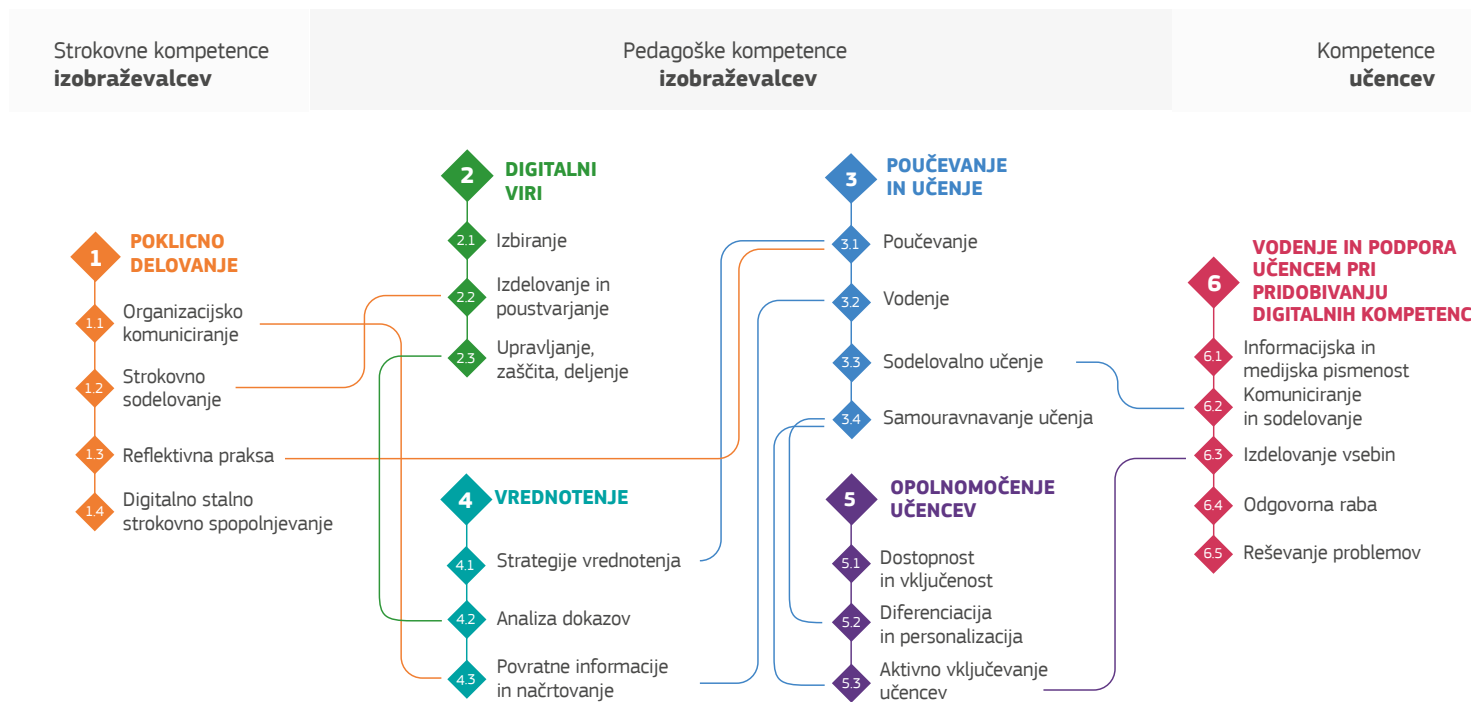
Strokovne kompetence **izobraževalcev**

Pedagoške kompetence **izobraževalcev**

Kompetence **učencev**

1 POKLICNO DELOVANJE

1.1 Organizacijsko komuniciranje

1.2 Strokovno sodelovanje

1.3 Reflektivna praksa

1.4 Digitalno stalno strokovno spopolnjevanje

2 DIGITALNI VIRI

2.1 Izbiranje

2.2 Izdelovanje in poustvarjanje

2.3 Upravljanje, zaščita, deljenje

3 POUČEVANJE IN UČENJE

3.1 Poučevanje

3.2 Vodenje

3.3 Sodelovalno učenje

3.4 Samouravnavanje učenja

4 VREDNOTENJE

4.1 Strategije vrednotenja

4.2 Analiza dokazov

4.3 Povratne informacije in načrtovanje

5 OPOLNOMOČENJE UČENCEV

5.1 Dostopnost in vključenost

5.2 Diferenciacija in personalizacija

5.3 Aktivno vključevanje učencev

6 VODENJE IN PODPORA UČENCEM PRI PRIDOBIVANJU DIGITALNIH KOMPETENC

6.1 Informacijska in medijska pismenost

6.2 Komuniciranje in sodelovanje

6.3 Izdelovanje vsebin

6.4 Odgovorna raba

6.5 Reševanje problemov